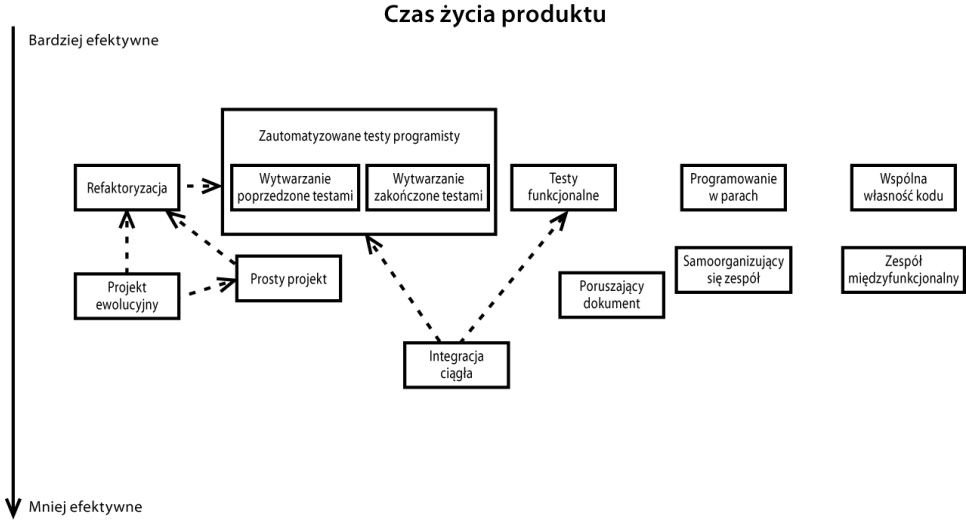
Czas życia produktu

Bardziej efektywne

Zautomatyzowane testy programisty

Refaktoryzacja

Wytwarzanie poprzedzone testami

Wytwarzanie zakończone testami

Testy funkcjonalne

Programowanie w parach

Wspólna własność kodu

Projekt ewolucyjny

Prosty projekt

Samoorganizujący się zespół

Zespół międzyfunkcjonalny

Poruszający dokument

Integracja ciągła

Mniej efektywne